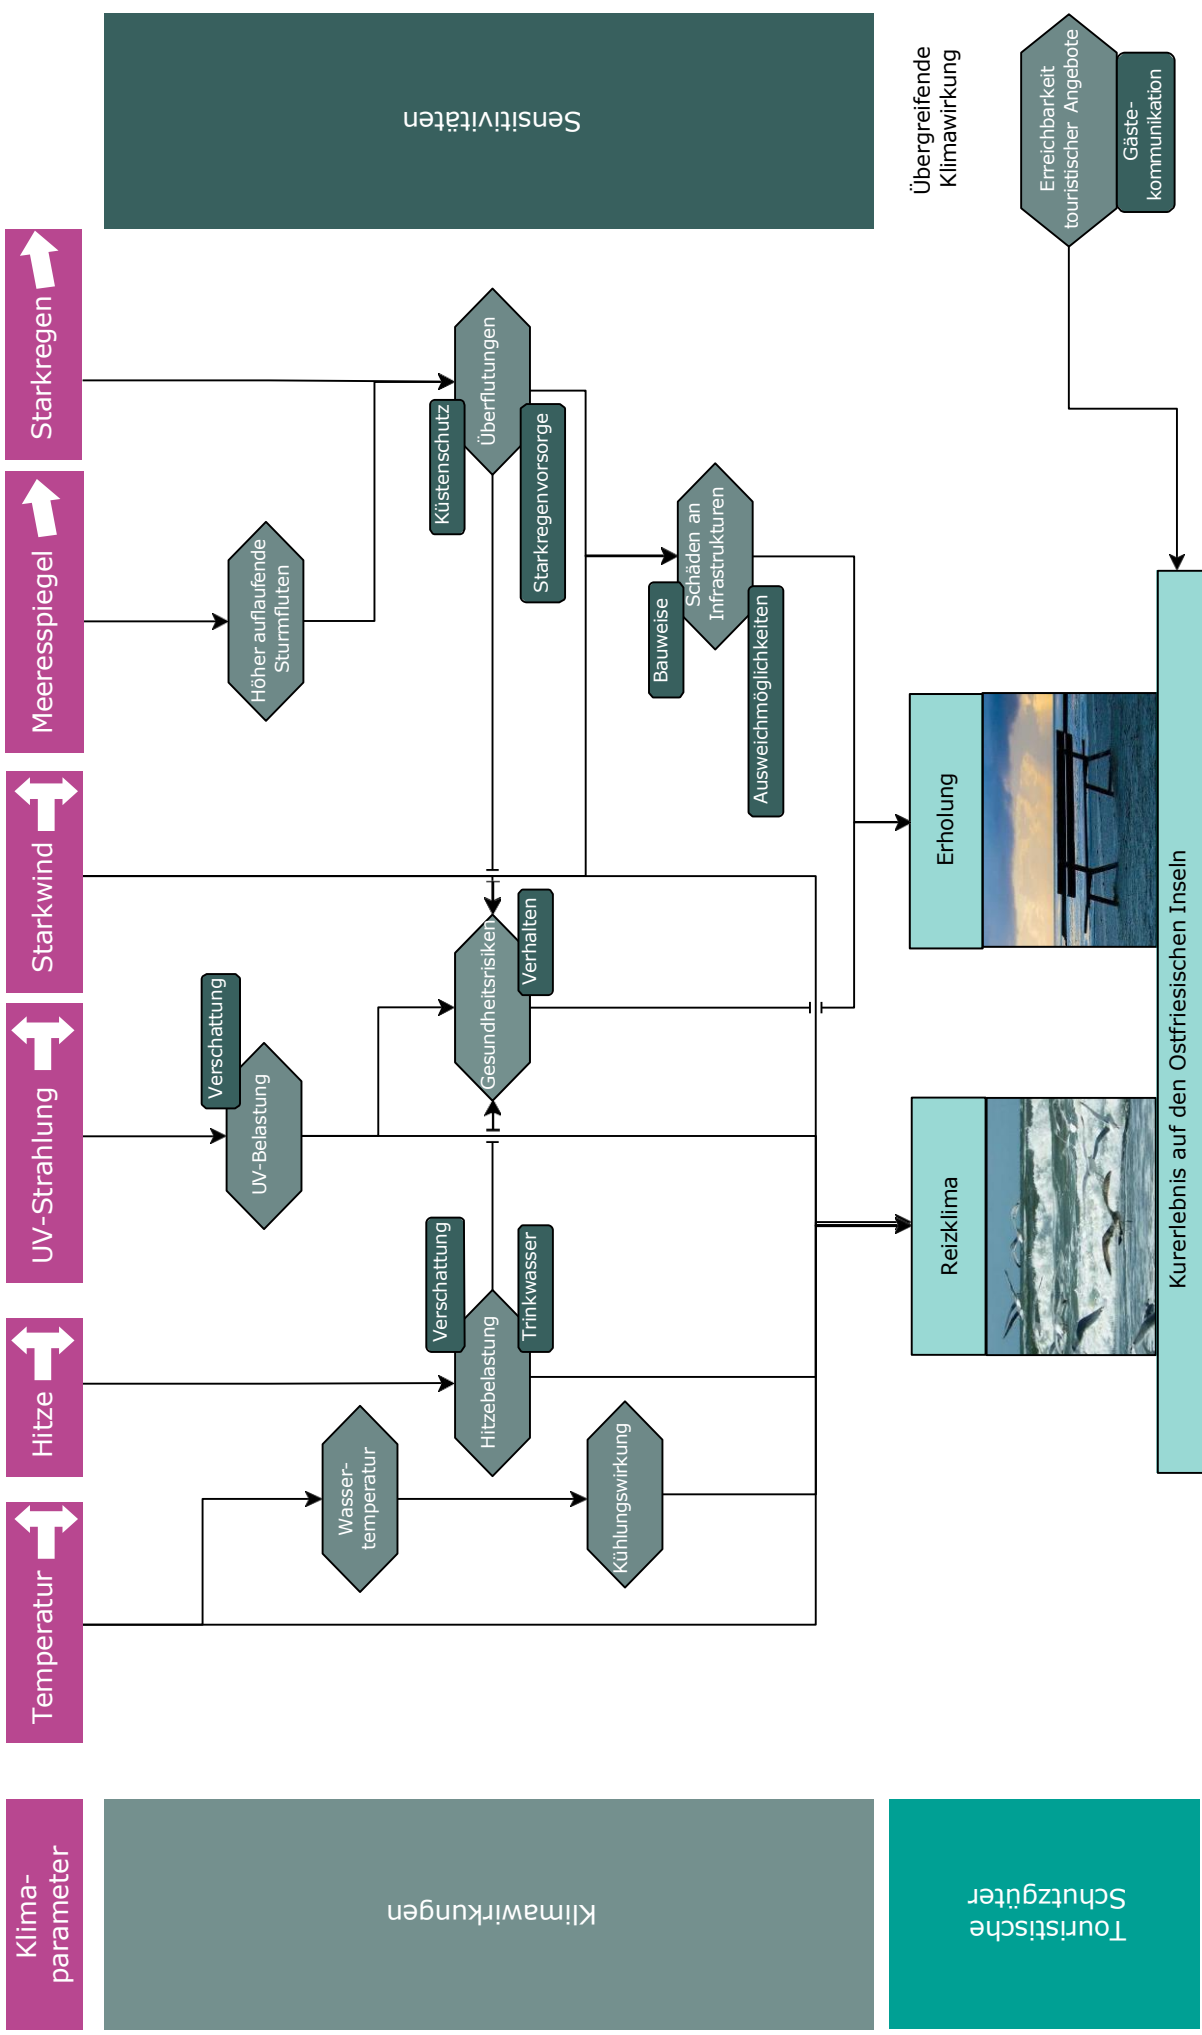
Sensitivitäten

Übergreifende Klimawirkung

Erreichbarkeit touristischer Angebote

Gäste-kommunikation

Starkregen

Meeresspiegel

Starkwind

UV-Strahlung

Hitze

Temperatur

Höher auflaufende Sturmfluten

Küstenschutz

Überflutungen

Starkregenvorsorge

Schäden an Infrastrukturen

Bauweise

Ausweichmöglichkeiten

Erholung

Kurerlebnis auf den Ostfriesischen Inseln

Verschattung

UV-Belastung

Gesundheitsrisiken

Verhalten

Reizklima

Verschattung

Trinkwasser

Hitzebelastung

Wasser-temperatur

Kühlungswirkung

Klima-parameter

Klimawirkungen

Touristische Schutzgüter